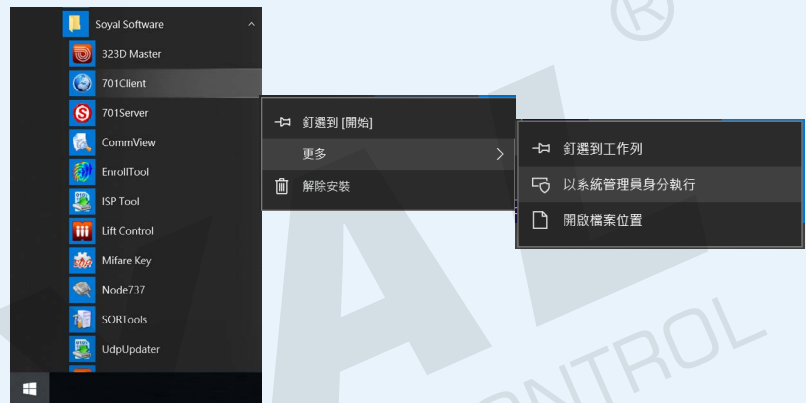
Soyal Software
323D Master
701Client
701Server
CommView
EnrollTool
ISP Tool
Lift Control
Mifare Key
Node737
SORTools
UdpUpdater

釘選到 [開始]
更多
解除安裝

釘選到工作列
以系統管理員身分執行
開啟檔案位置

®
NTROL